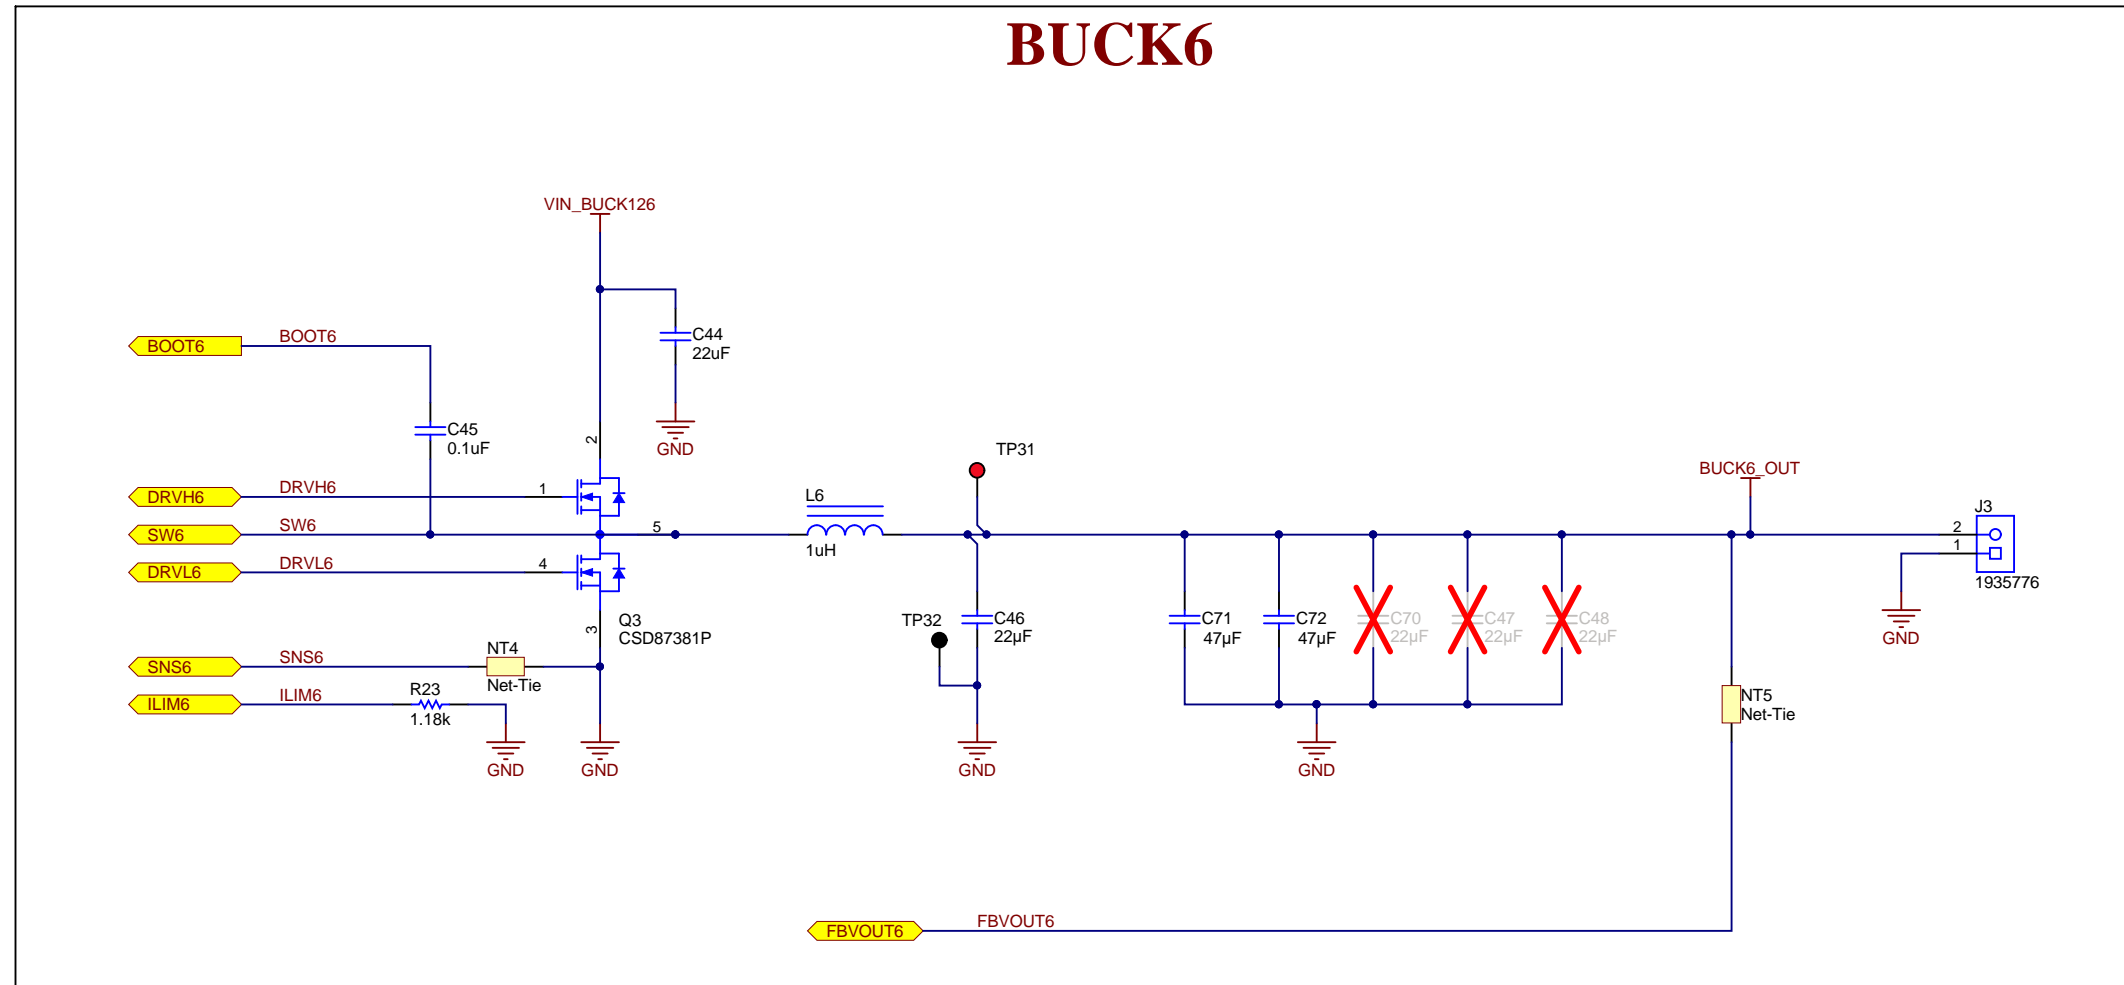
BUCK6

VIN_BUCK126

C44
22uF

GND

BOOT6
BOOT6

C45
0.1uF

2

TP31

BUCK6_OUT

DRVH6
DRVH6
1

L6

J3

SW6
SW6
5

2
1

1uH

1935776

DRVL6
DRVL6
4

Q3
CSD87381P

3

TP32

C46
22µF

C71
47µF

C72
47µF

C70
22µF

C47
22µF

C48
22µF

GND

SNS6
SNS6
NT4
Net-Tie

ILIM6
ILIM6
R23
1.18k

NT5
Net-Tie

GND
GND
GND
GND

FBVOUT6
FBVOUT6